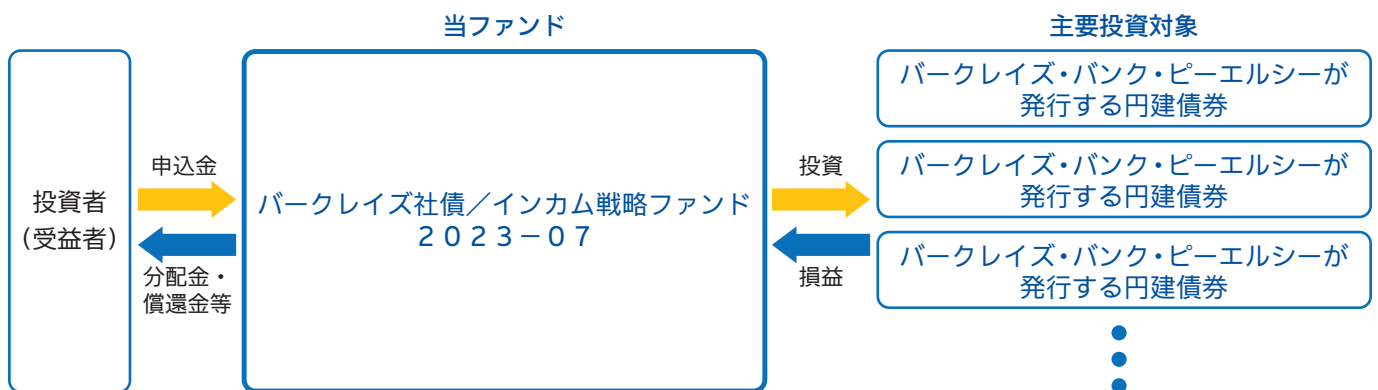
当ファンド

主要投資対象

投資者
（受益者）

申込金

分配金・
償還金等

バークレイズ社債／インカム戦略ファンド
２０２３－０７

投資

損益

バークレイズ・バンク・ピーエルシーが
発行する円建債券

バークレイズ・バンク・ピーエルシーが
発行する円建債券

バークレイズ・バンク・ピーエルシーが
発行する円建債券